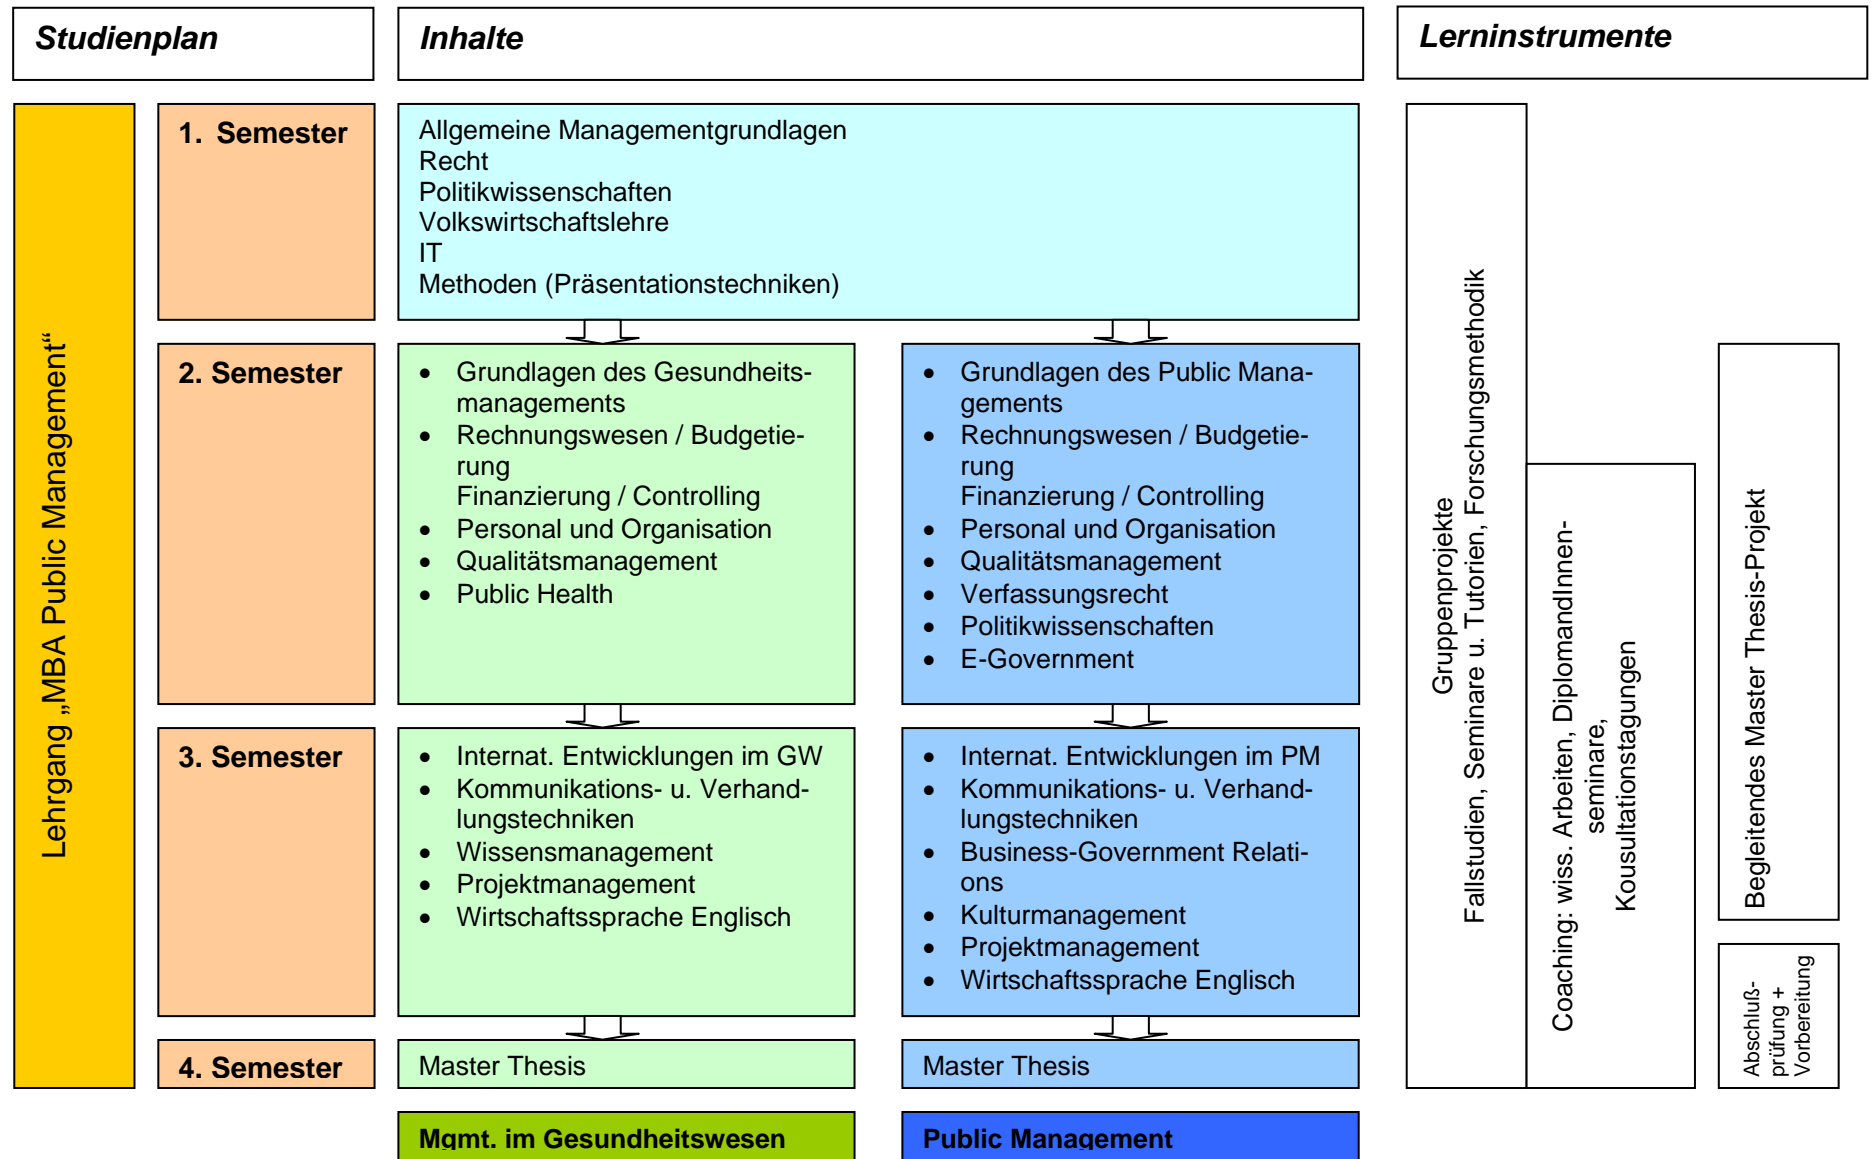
Studienplan

Inhalte

Lerninstrumente

Lehrgang „MBA Public Management“

1. Semester

Allgemeine Managementgrundlagen
Recht
Politikwissenschaften
Volkswirtschaftslehre
IT
Methoden (Präsentationstechniken)

2. Semester

- Grundlagen des Gesundheitsmanagements
- Rechnungswesen / Budgetierung
Finanzierung / Controlling
- Personal und Organisation
- Qualitätsmanagement
- Public Health

- Grundlagen des Public Managements
- Rechnungswesen / Budgetierung
Finanzierung / Controlling
- Personal und Organisation
- Qualitätsmanagement
- Verfassungsrecht
- Politikwissenschaften
- E-Government

3. Semester

- Internat. Entwicklungen im GW
- Kommunikations- u. Verhandlungstechniken
- Wissensmanagement
- Projektmanagement
- Wirtschaftssprache Englisch

- Internat. Entwicklungen im PM
- Kommunikations- u. Verhandlungstechniken
- Business-Government Relations
- Kulturmanagement
- Projektmanagement
- Wirtschaftssprache Englisch

4. Semester

Master Thesis

Master Thesis

Mgmt. im Gesundheitswesen

Public Management

Gruppenprojekte
Fallstudien, Seminare u. Tutorien, Forschungsmethodik

Coaching: wiss. Arbeiten, DiplomandInnenseminare, Kousultationstagungen

Begleitendes Master Thesis-Projekt

Abschlußprüfung + Vorbereitung